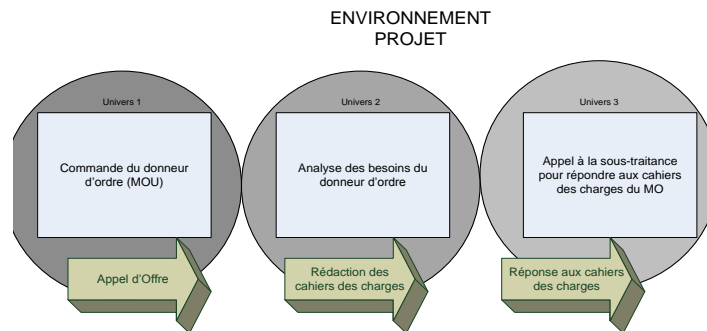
ENVIRONNEMENT
PROJET

Univers 1

Commande du donneur d'ordre (MOU)

Appel d'Offre

Univers 2

Analyse des besoins du donneur d'ordre

Rédaction des cahiers des charges

Univers 3

Appel à la sous-traitance pour répondre aux cahiers des charges du MO

Réponse aux cahiers des charges